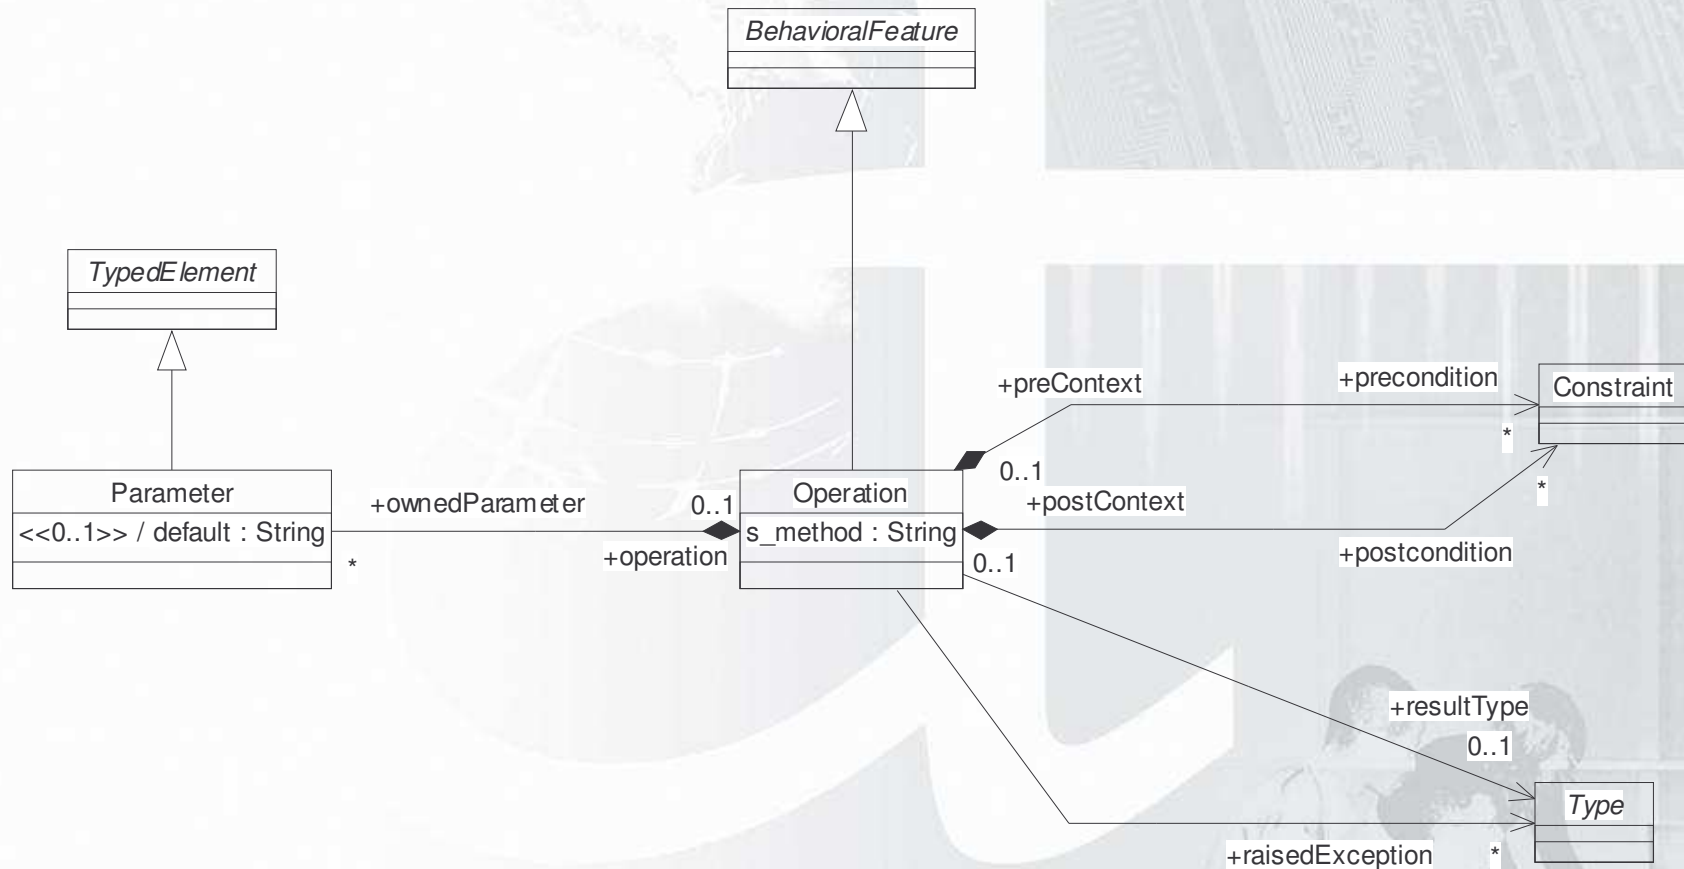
BehavioralFeature

TypedElement

Parameter
<<0..1>> / default : String

+ownedParameter
*
0..1
+operation

Operation
s_method : String

+preContext
0..1
+postContext
0..1

+precondition
*
Constraint
*
+postcondition

+resultType
0..1
Type
+raisedException
*